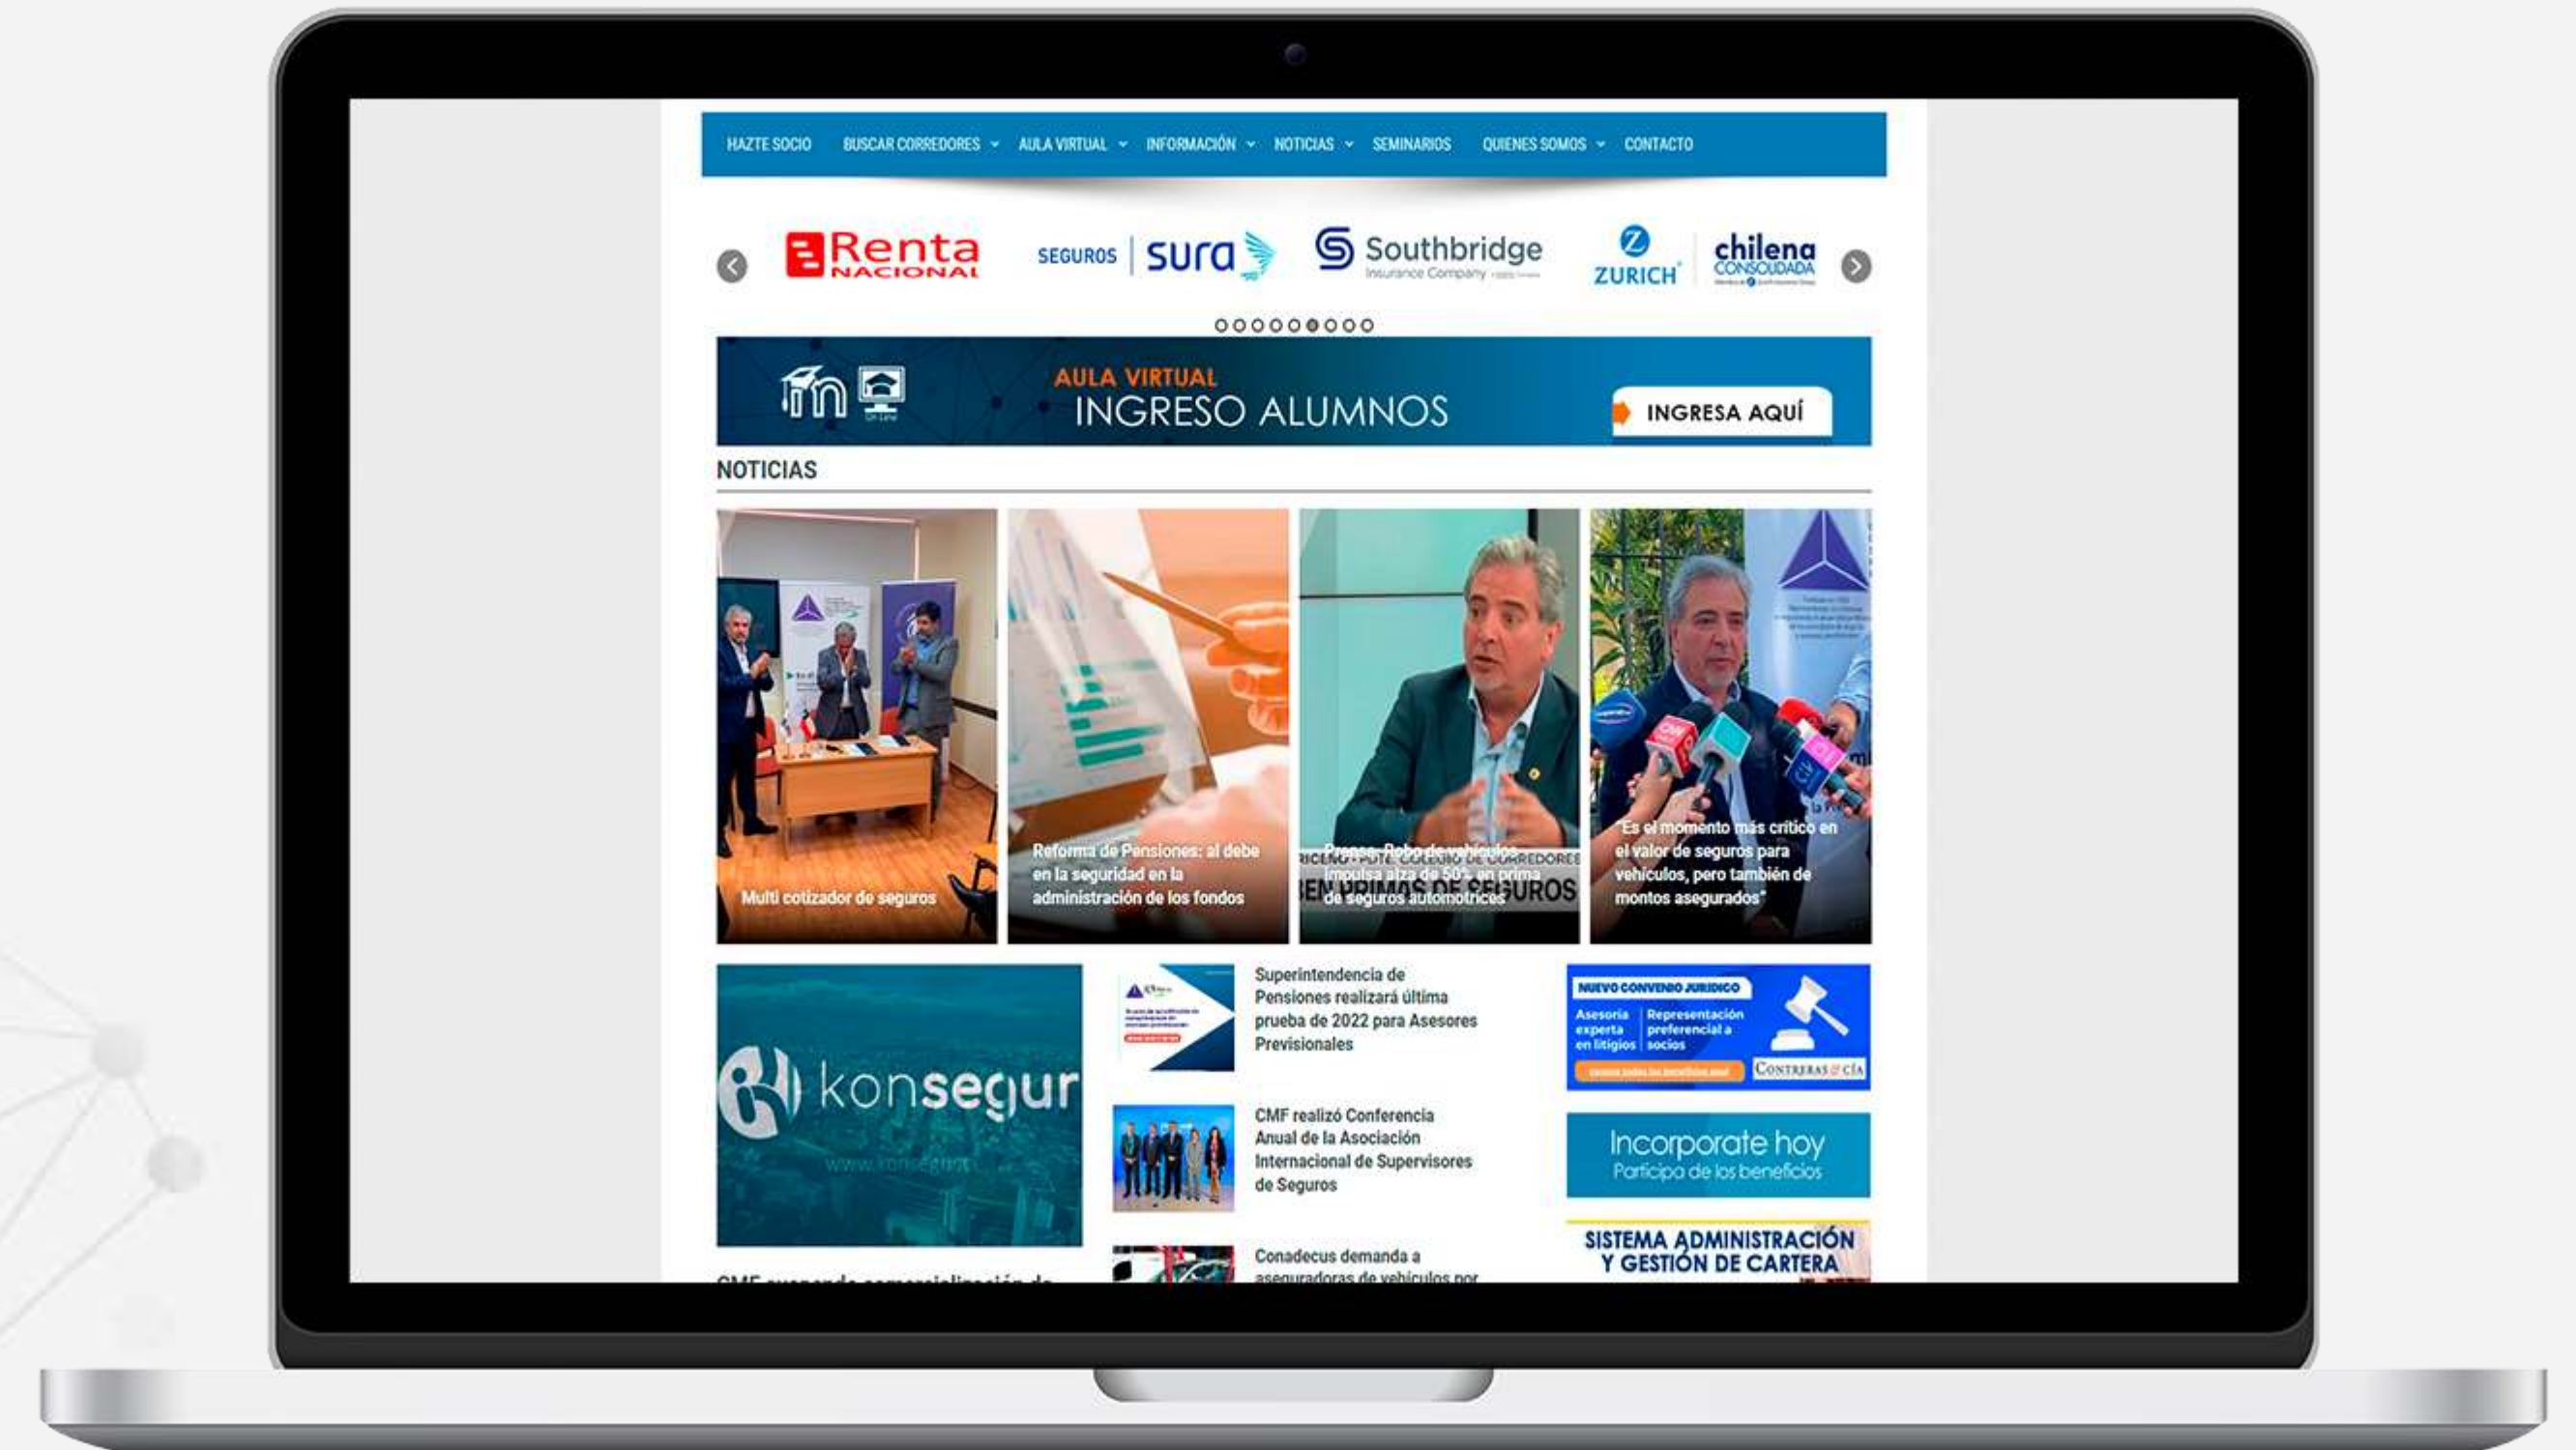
HAZTE SOCIO BUSCAR CORREDORES AULA VIRTUAL INFORMACIÓN NOTICIAS SEMINARIOS QUIENES SOMOS CONTACTO

Renta NACIONAL

SEGUROS sura

Southbridge Insurance Company

ZURICH

chilena CONSOLIDADA

AULA VIRTUAL
INGRESO ALUMNOS
INGRESA AQUÍ

NOTICIAS

Multi cotizador de seguros

Reforma de Pensiones: al debe en la seguridad en la administración de los fondos

Prensa: Robo de vehículos impulsa alza de 50% en prima de seguros automotrices

"Es el momento más crítico en el valor de seguros para vehículos, pero también de montos asegurados"

konsegur

Superintendencia de Pensiones realizará última prueba de 2022 para Asesores Previsionales

CMF realizó Conferencia Anual de la Asociación Internacional de Supervisores de Seguros

Conadecus demanda a aseguradoras de vehículos por

NUEVO CONVENIO JURIDICO
Asesoría experta en litigios
Representación preferencial a socios
CONTRERAS & CÍA

Incorporate hoy
Participa de los beneficios

SISTEMA ADMINISTRACIÓN Y GESTIÓN DE CARTERA